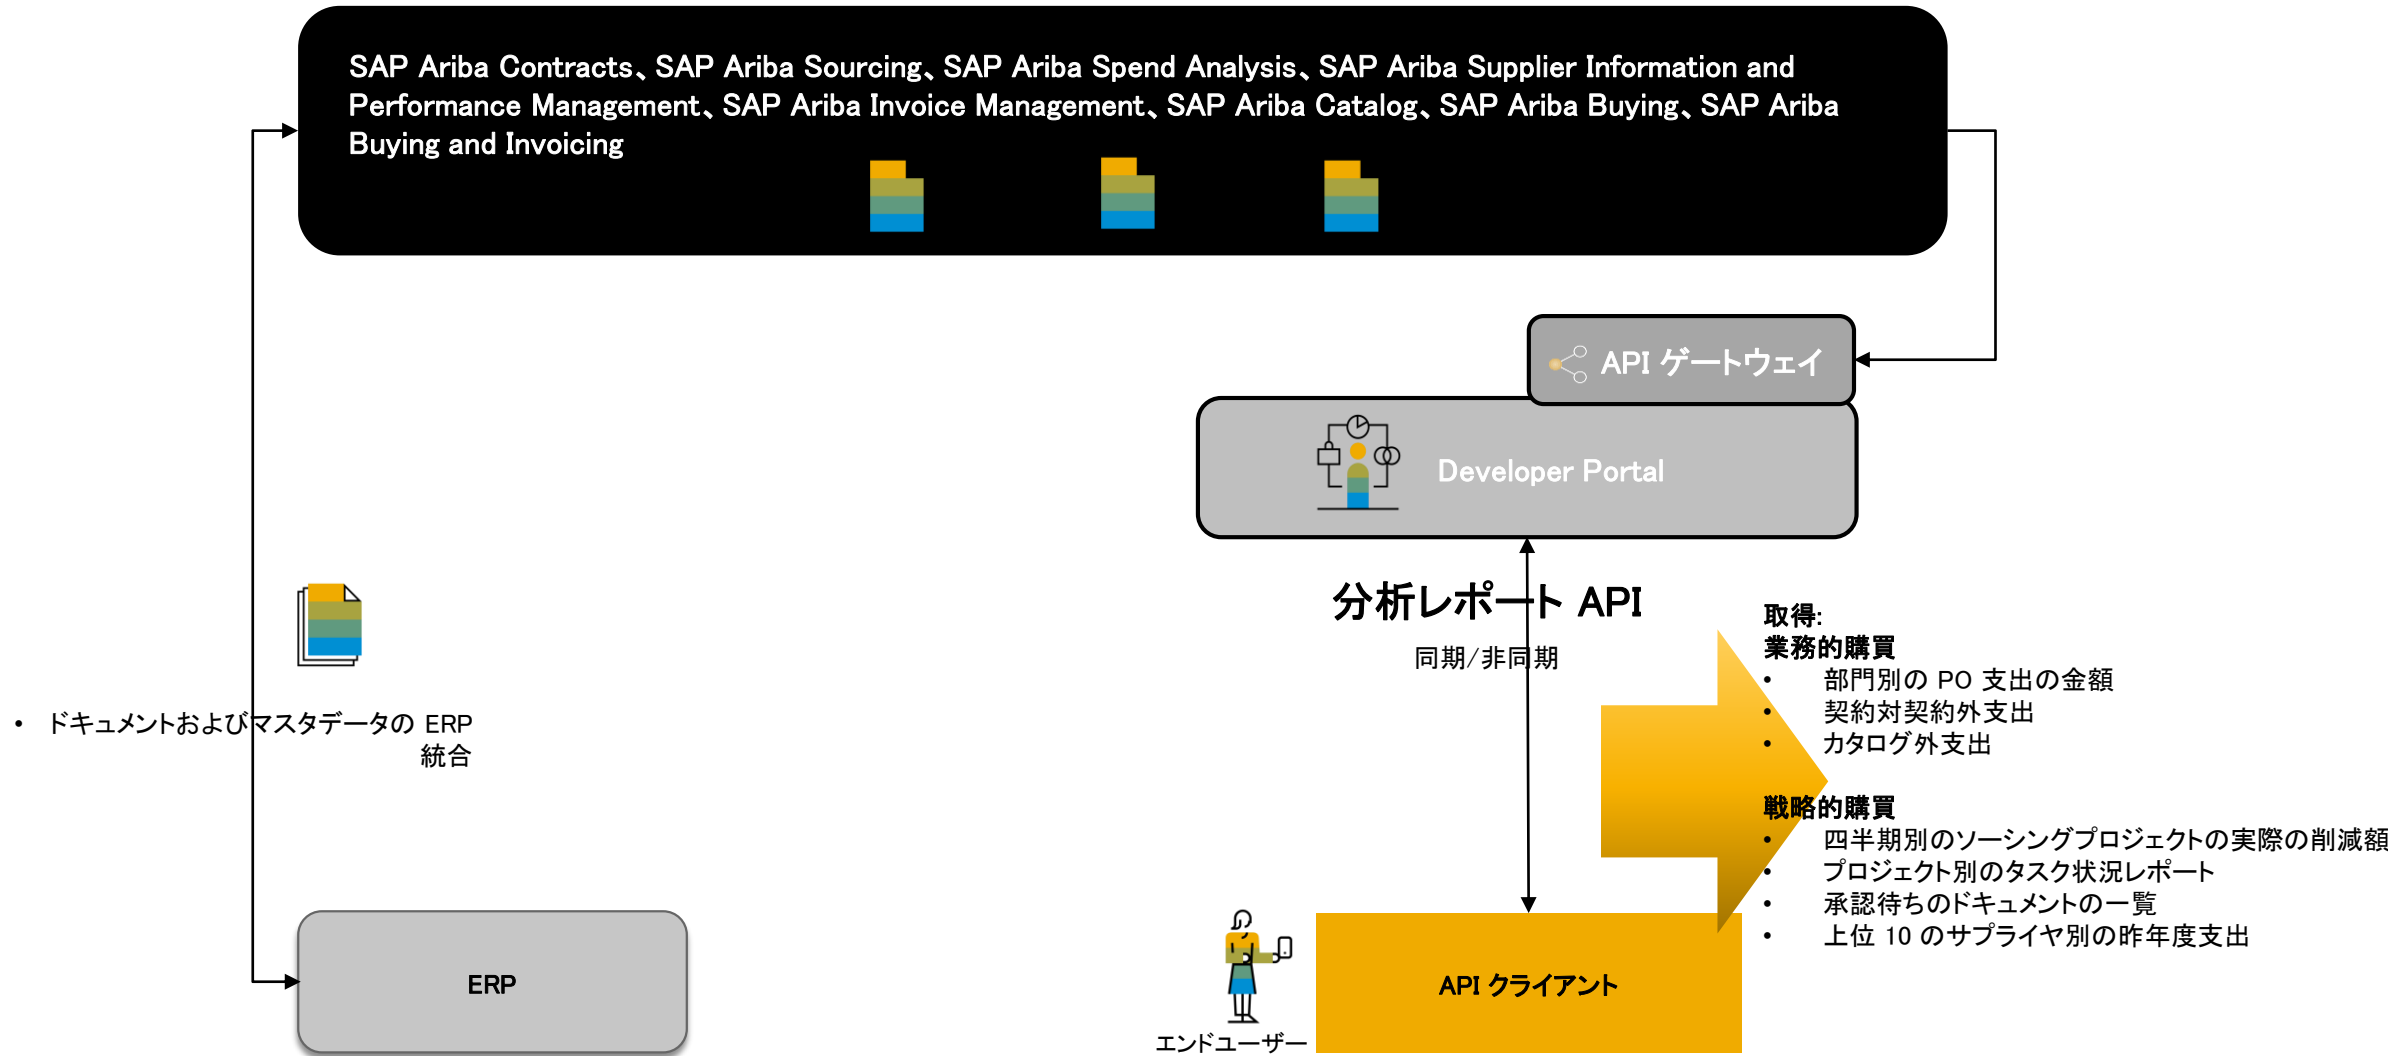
SAP Ariba Contracts、SAP Ariba Sourcing、SAP Ariba Spend Analysis、SAP Ariba Supplier Information and Performance Management、SAP Ariba Invoice Management、SAP Ariba Catalog、SAP Ariba Buying、SAP Ariba Buying and Invoicing

API ゲートウェイ

Developer Portal

分析レポート API

同期/非同期

取得:
業務的購買
• 部門別の PO 支出の金額
• 契約対契約外支出
• カタログ外支出

戦略的購買
• 四半期別のソーシングプロジェクトの実際の削減額
• プロジェクト別のタスク状況レポート
• 承認待ちのドキュメントの一覧
• 上位 10 のサプライヤ別の昨年度支出

• ドキュメントおよびマスタデータの ERP 統合

ERP

エンドユーザー

API クライアント